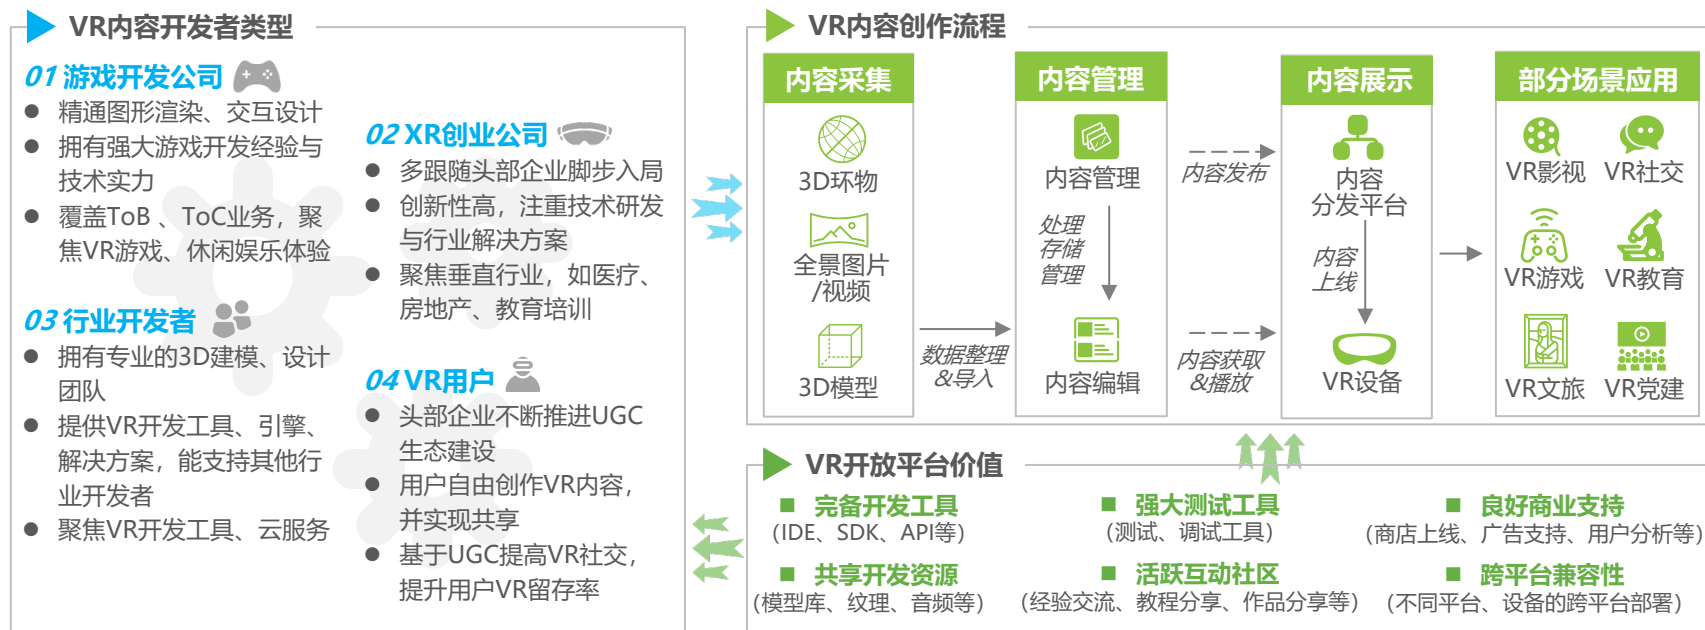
VR内容开发者类型

01 游戏开发公司
● 精通图形渲染、交互设计
● 拥有强大游戏开发经验与技术实力
● 覆盖ToB 、ToC业务，聚焦VR游戏、休闲娱乐体验

02 XR创业公司
● 多跟随头部企业脚步入局
● 创新性高，注重技术研发与行业解决方案
● 聚焦垂直行业，如医疗、房地产、教育培训

03 行业开发者
● 拥有专业的3D建模、设计团队
● 提供VR开发工具、引擎、解决方案，能支持其他行业开发者
● 聚焦VR开发工具、云服务

04 VR用户
● 头部企业不断推进UGC生态建设
● 用户自由创作VR内容，并实现共享
● 基于UGC提高VR社交，提升用户VR留存率

VR内容创作流程

内容采集
3D环物
全景图片/视频
3D模型

数据整理&导入

内容管理
内容管理
处理存储管理
内容编辑

内容发布
内容获取&播放

内容展示
内容分发平台
内容上线
VR设备

部分场景应用
VR影视
VR社交
VR游戏
VR教育
VR文旅
VR党建

VR开放平台价值

完备开发工具
（IDE、SDK、API等）
强大测试工具
（测试、调试工具）
良好商业支持
（商店上线、广告支持、用户分析等）
共享开发资源
（模型库、纹理、音频等）
活跃互动社区
（经验交流、教程分享、作品分享等）
跨平台兼容性
（不同平台、设备的跨平台部署）